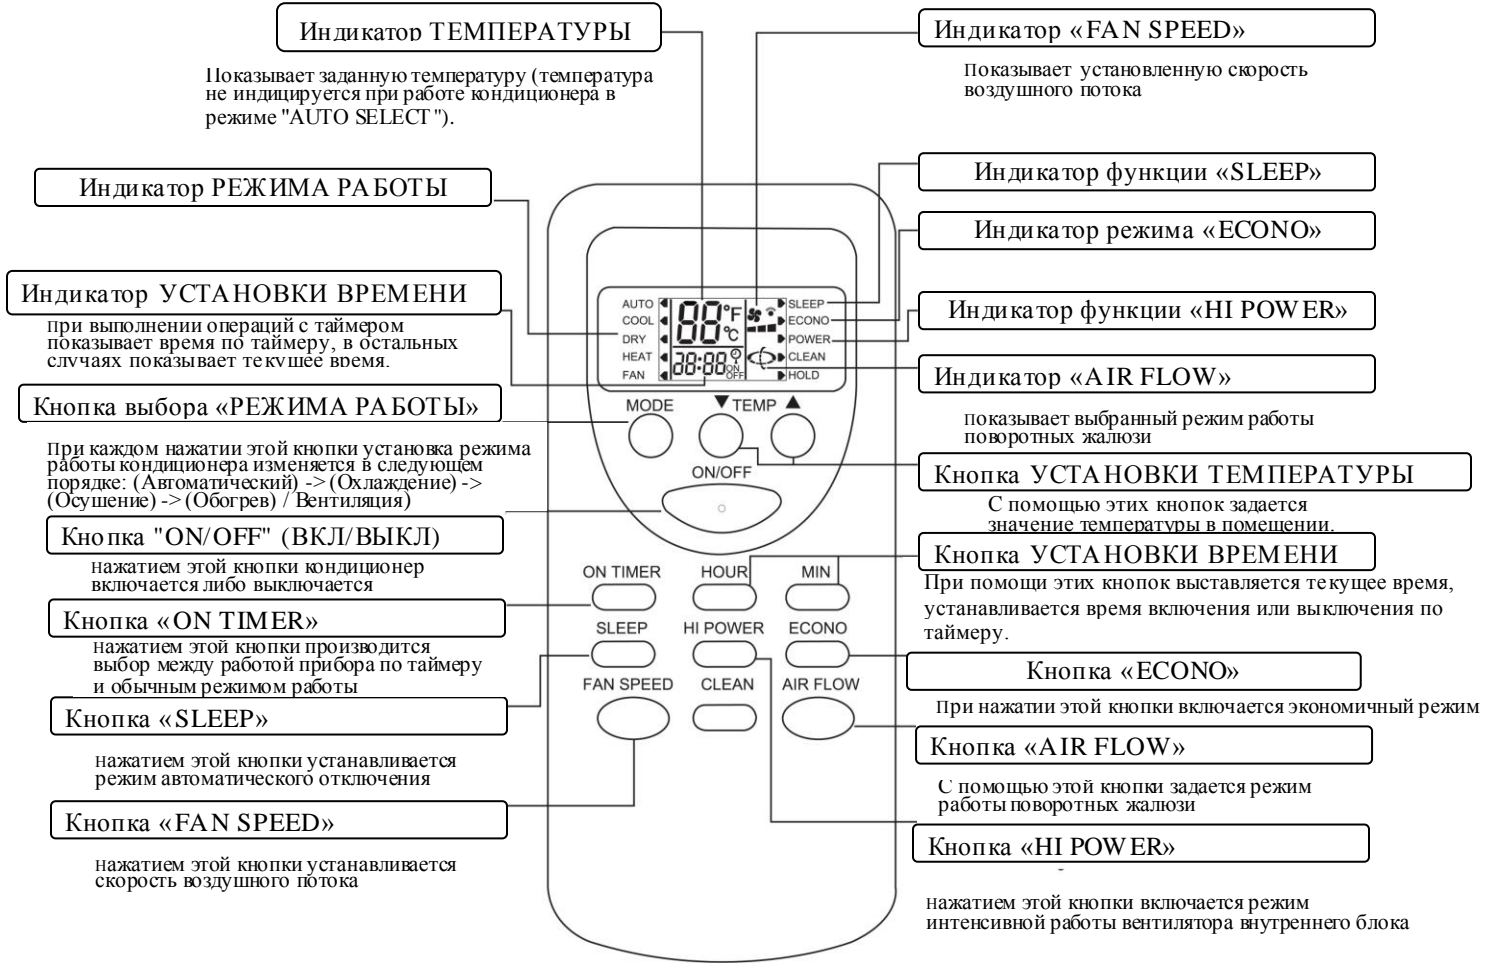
Индикатор ТЕМПЕРАТУРЫ

Показывает заданную температуру (температура не индицируется при работе кондиционера в режиме "AUTO SELECT").

Индикатор «FAN SPEED»

Показывает установленную скорость воздушного потока

Индикатор РЕЖИМА РАБОТЫ

Индикатор функции «SLEEP»

Индикатор режима «ECONO»

Индикатор УСТАНОВКИ ВРЕМЕНИ

При выполнении операций с таймером показывает время по таймеру, в остальных случаях показывает текущее время.

AUTO
COOL
DRY
HEAT
FAN
88°F
°C
88:88
ON
OFF
SLEEP
ECONO
POWER
CLEAN
HOLD

Индикатор функции «HI POWER»

Индикатор «AIR FLOW»

Кнопка выбора «РЕЖИМА РАБОТЫ»

MODE
▼TEMP▲

Показывает выбранный режим работы поворотных жалюзи

При каждом нажатии этой кнопки установка режима работы кондиционера изменяется в следующем порядке: (Автоматический) -> (Охлаждение) -> (Осушение) -> (Обогрев) / Вентиляция)

ON/OFF

Кнопка УСТАНОВКИ ТЕМПЕРАТУРЫ

С помощью этих кнопок задается значение температуры в помещении.

Кнопка "ON/OFF" (ВКЛ/ВЫКЛ)

Нажатием этой кнопки кондиционер включается либо выключается

Кнопка УСТАНОВКИ ВРЕМЕНИ

ON TIMER
HOUR
MIN

При помощи этих кнопок выставляется текущее время, устанавливается время включения или выключения по таймеру.

Кнопка «ON TIMER»

Нажатием этой кнопки производится выбор между работой прибора по таймеру и обычным режимом работы

SLEEP
HI POWER
ECONO

Кнопка «ECONO»

FAN SPEED
CLEAN
AIR FLOW

При нажатии этой кнопки включается экономичный режим

Кнопка «SLEEP»

Кнопка «AIR FLOW»

Нажатием этой кнопки устанавливается режим автоматического отключения

С помощью этой кнопки задается режим работы поворотных жалюзи

Кнопка «FAN SPEED»

Кнопка «HI POWER»

Нажатием этой кнопки устанавливается скорость воздушного потока

Нажатием этой кнопки включается режим интенсивной работы вентилятора внутреннего блока